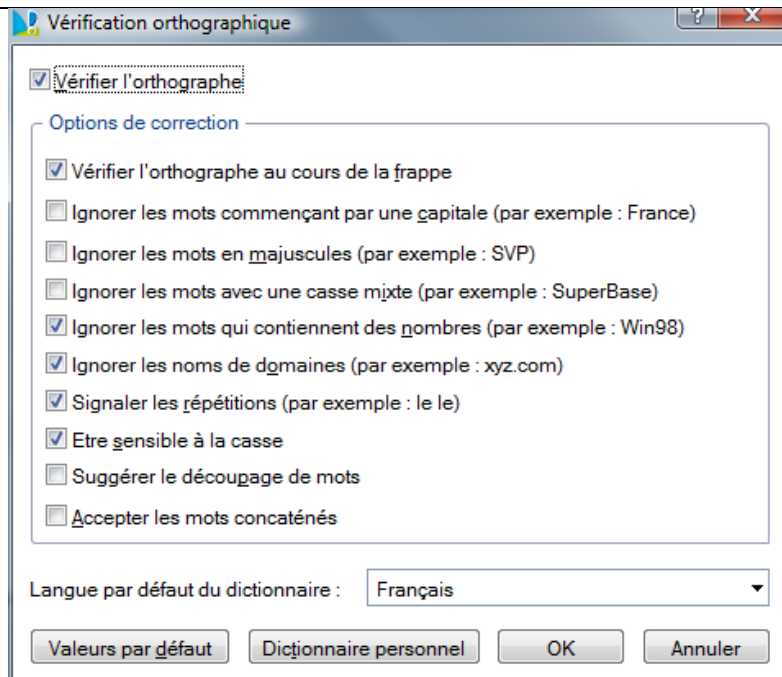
Vérification orthographique

?

X

Vérifier l'orthographe

Options de correction

Vérifier l'orthographe au cours de la frappe

Ignorer les mots commençant par une capitale (par exemple : France)

Ignorer les mots en majuscules (par exemple : SVP)

Ignorer les mots avec une casse mixte (par exemple : SuperBase)

Ignorer les mots qui contiennent des nombres (par exemple : Win98)

Ignorer les noms de domaines (par exemple : xyz.com)

Signaler les répétitions (par exemple : le le)

Etre sensible à la casse

Suggérer le découpage de mots

Accepter les mots concaténés

Langue par défaut du dictionnaire : Français

Valeurs par défaut | Dictionnaire personnel | OK | Annuler